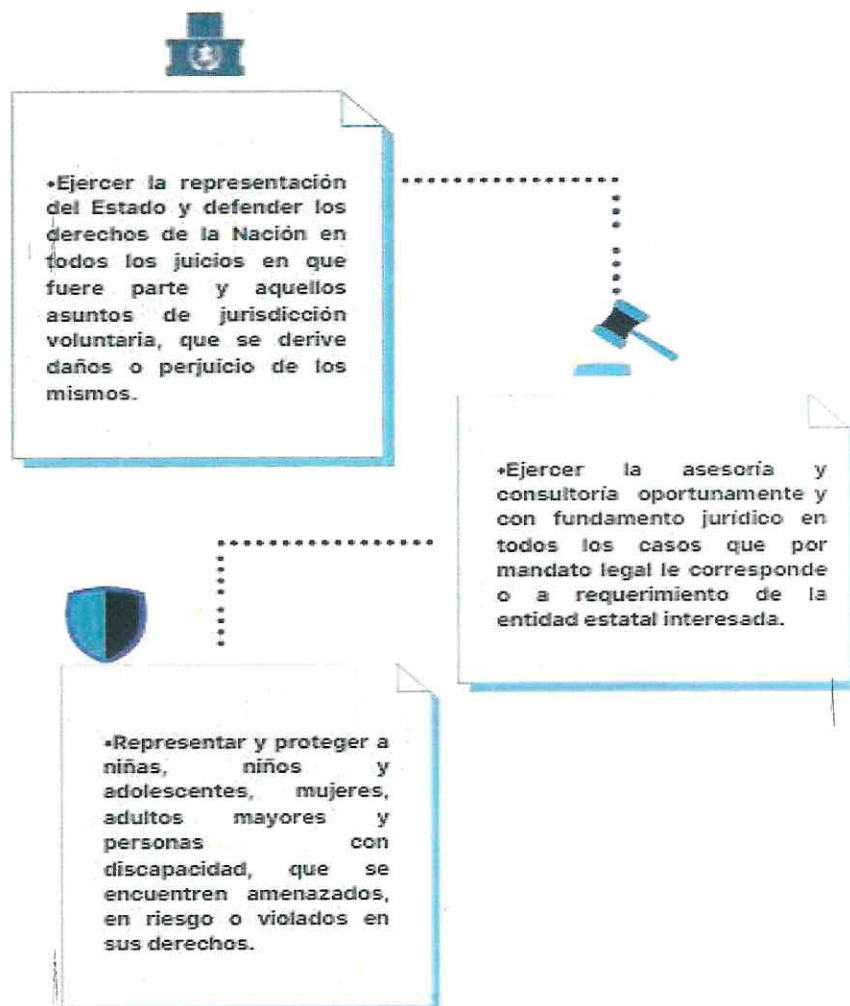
•Ejercer la representación del Estado y defender los derechos de la Nación en todos los juicios en que fuere parte y aquellos asuntos de jurisdicción voluntaria, que se derive daños o perjuicio de los mismos.

•Ejercer la asesoría y consultoría oportunamente y con fundamento jurídico en todos los casos que por mandato legal le corresponde o a requerimiento de la entidad estatal interesada.

•Representar y proteger a niñas, niños y adolescentes, mujeres, adultos mayores y personas con discapacidad, que se encuentren amenazados, en riesgo o violados en sus derechos.